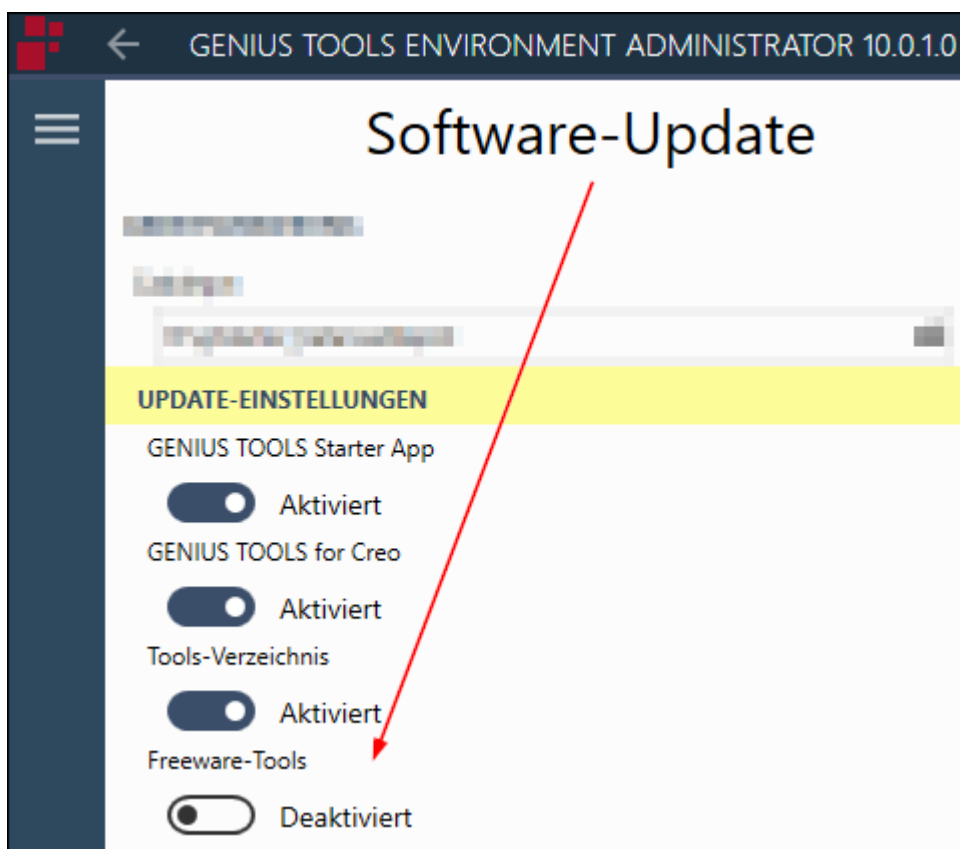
GENIUS TOOLS ENVIRONMENT ADMINISTRATOR 10.0.1.0

Software-Update

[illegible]

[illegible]

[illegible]

UPDATE-EINSTELLUNGEN

GENIUS TOOLS Starter App

Aktiviert

GENIUS TOOLS for Creo

Aktiviert

Tools-Verzeichnis

Aktiviert

Freeware-Tools

Deaktiviert